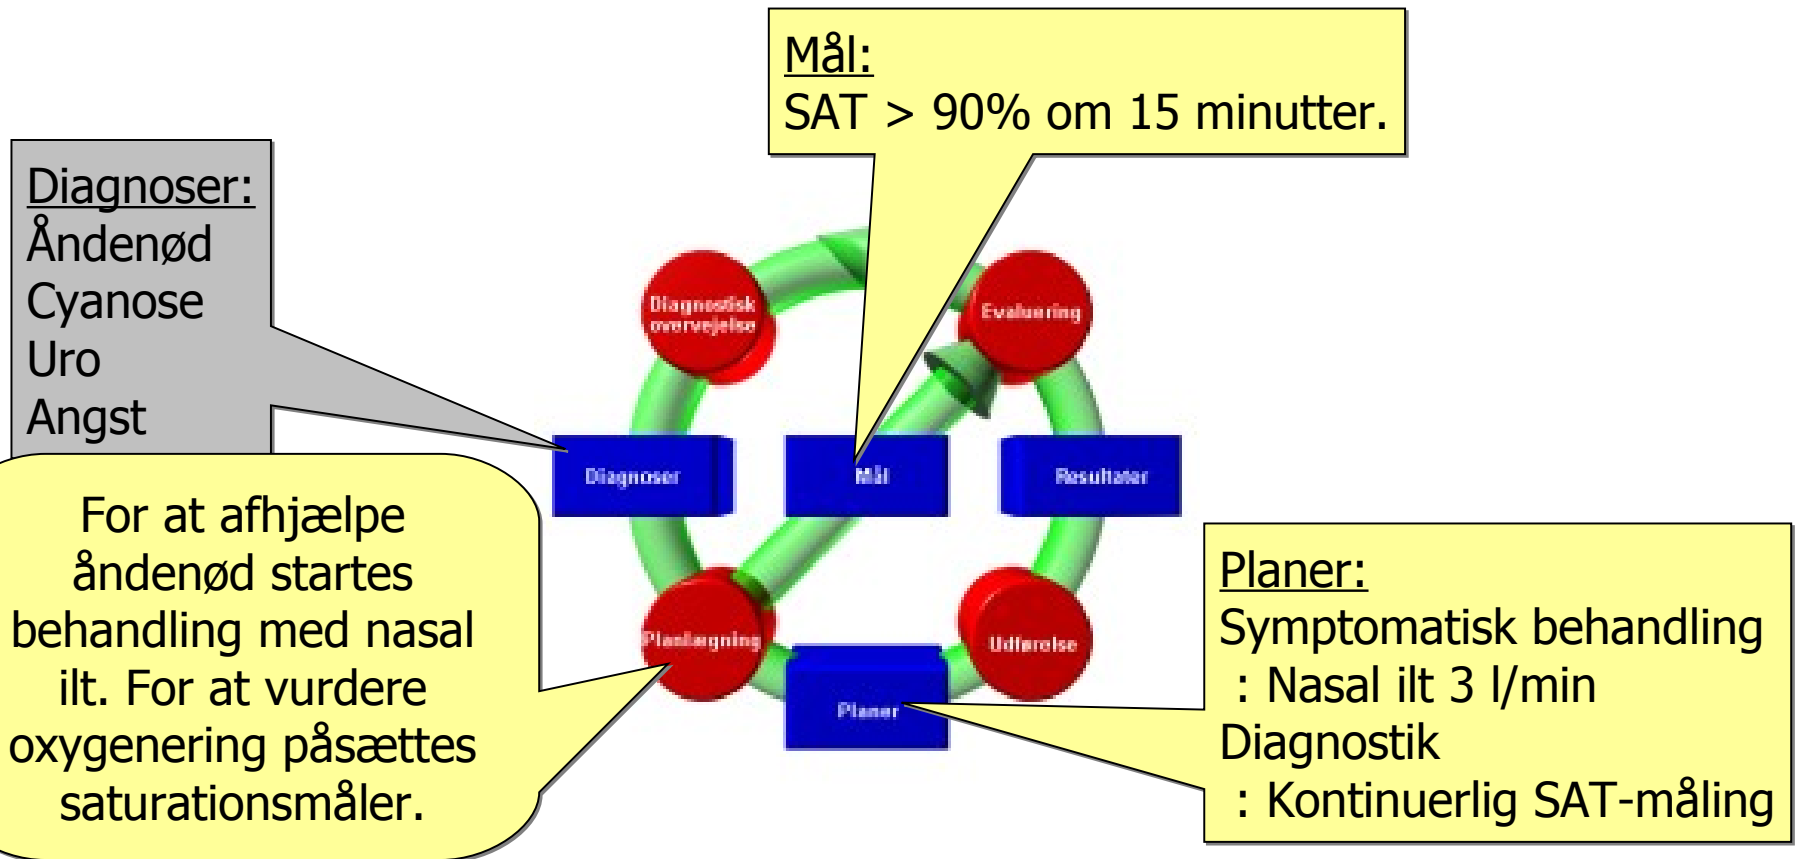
Mål:
SAT > 90% om 15 minutter.

Diagnoser:
Åndenød
Cyanose
Uro
Angst

Diagnostisk overvejelse

Evaluering

Diagnoser

Mål

Resultater

For at afhjælpe åndenød startes behandling med nasal ilt. For at vurdere oxygenering påsættes saturationsmåler.

Planlægning

Udførelse

Planer

Planer:
Symptomatisk behandling
: Nasal ilt 3 l/min
Diagnostik
: Kontinuerlig SAT-måling